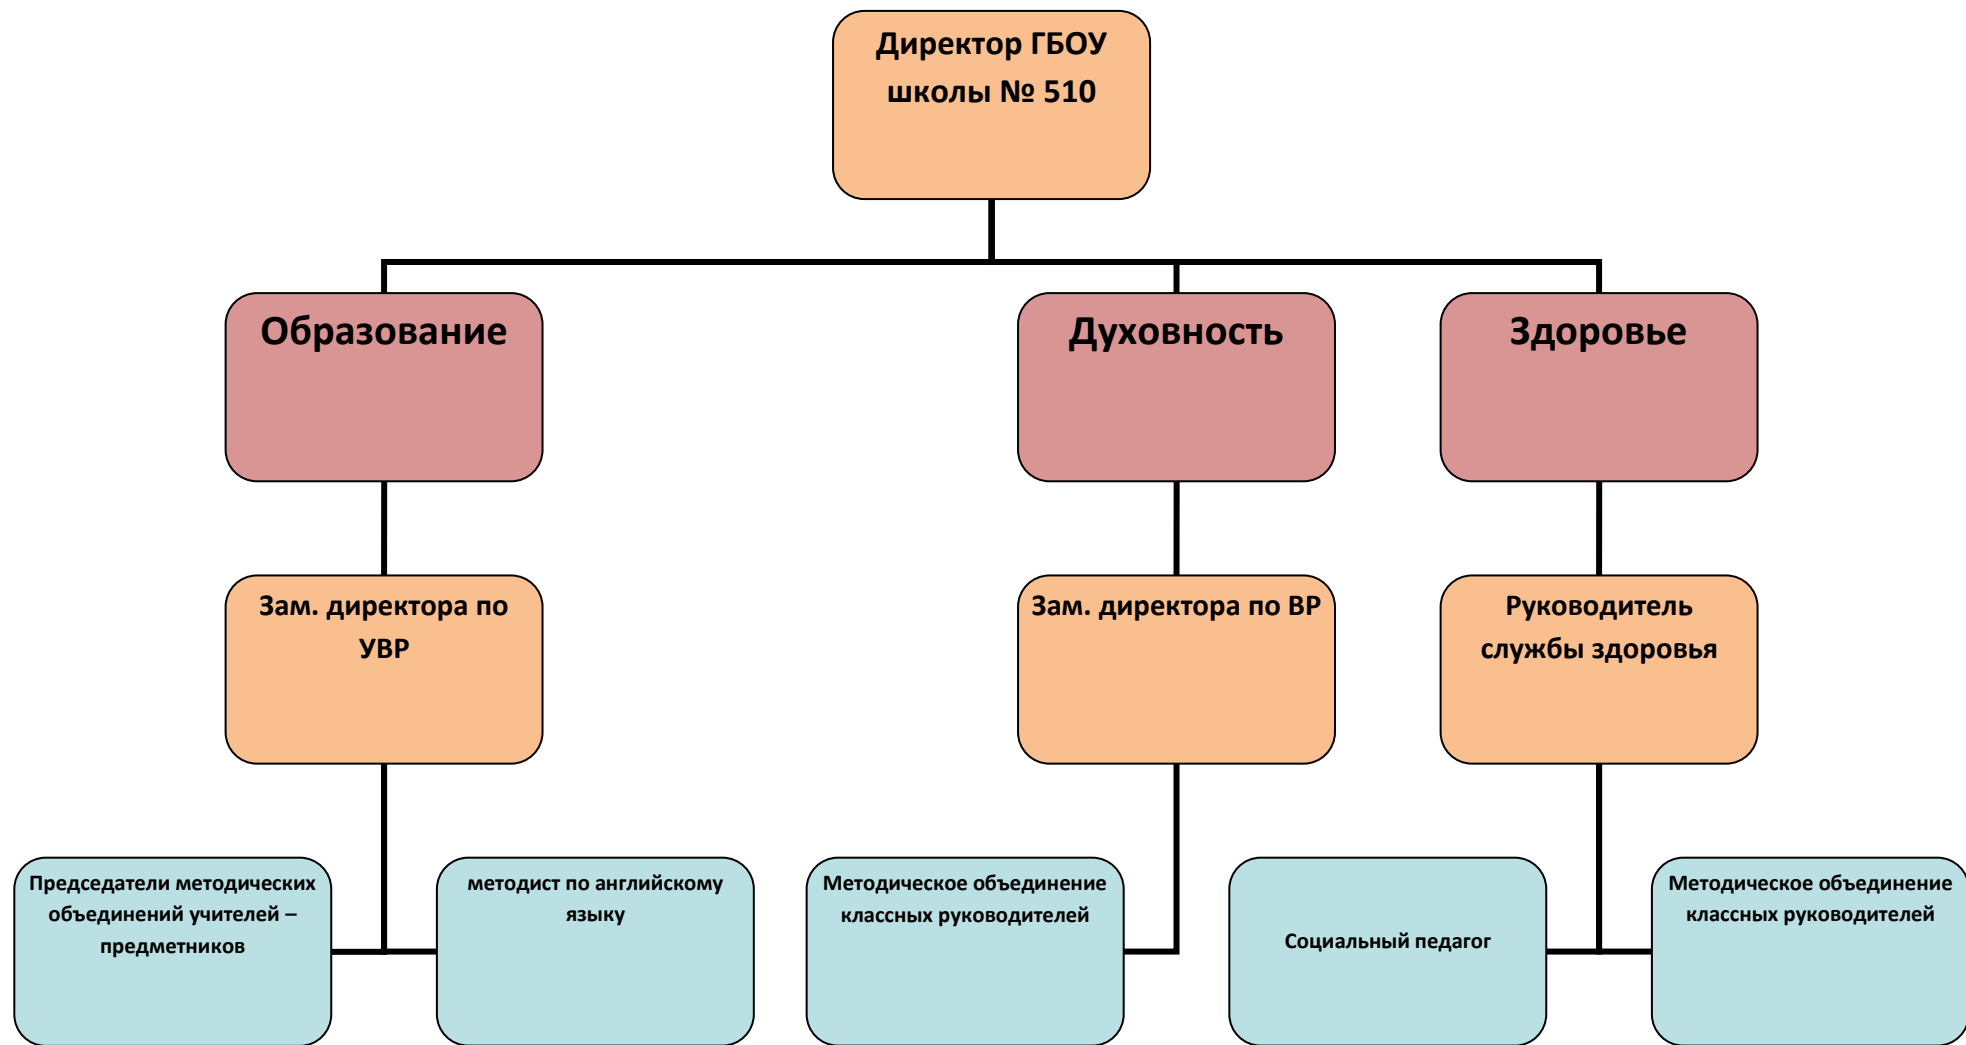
Директор ГБОУ школы № 510

Образование

Духовность

Здоровье

Зам. директора по УВР

Зам. директора по ВР

Руководитель службы здоровья

Председатели методических объединений учителей – предметников

методист по английскому языку

Методическое объединение классных руководителей

Социальный педагог

Методическое объединение классных руководителей